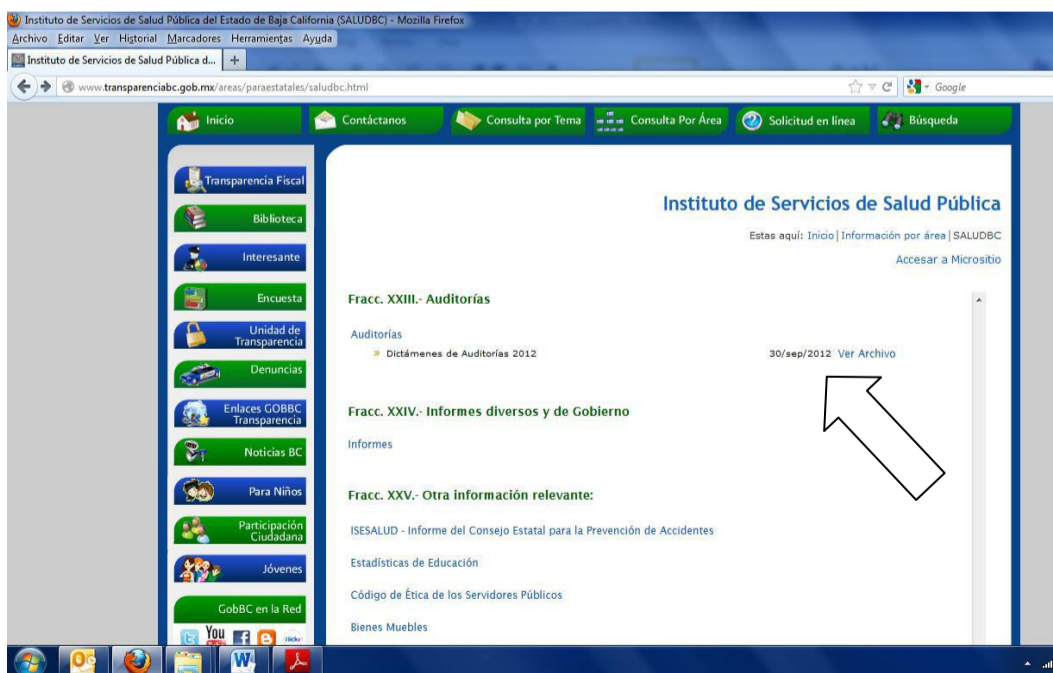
Instituto de Servicios de Salud Pública del Estado de Baja California (SALUDBC) - Mozilla Firefox

Archivo Editar Ver Historial Marcadores Herramientas Ayuda

Instituto de Servicios de Salud Pública d... +

www.transparenciabc.gob.mx/areas/paraestatales/saludbc.html

Google

Inicio Contáctanos Consulta por Tema Consulta Por Área Solicitud en línea Búsqueda

Transparencia Fiscal

Biblioteca

Interesante

Encuesta

Unidad de Transparencia

Denuncias

Enlaces GOBBC Transparencia

Noticias BC

Para Niños

Participación Ciudadana

Jóvenes

GobBC en la Red

You

Instituto de Servicios de Salud Pública

Estas aquí: Inicio | Información por área | SALUDBC

Accesar a Micrositio

Fracc. XXIII.- Auditorías

Auditorías

» Dictámenes de Auditorías 2012 30/sep/2012 Ver Archivo

Fracc. XXIV.- Informes diversos y de Gobierno

Informes

Fracc. XXV.- Otra información relevante:

ISESALUD - Informe del Consejo Estatal para la Prevención de Accidentes

Estadísticas de Educación

Código de Ética de los Servidores Públicos

Bienes Muebles